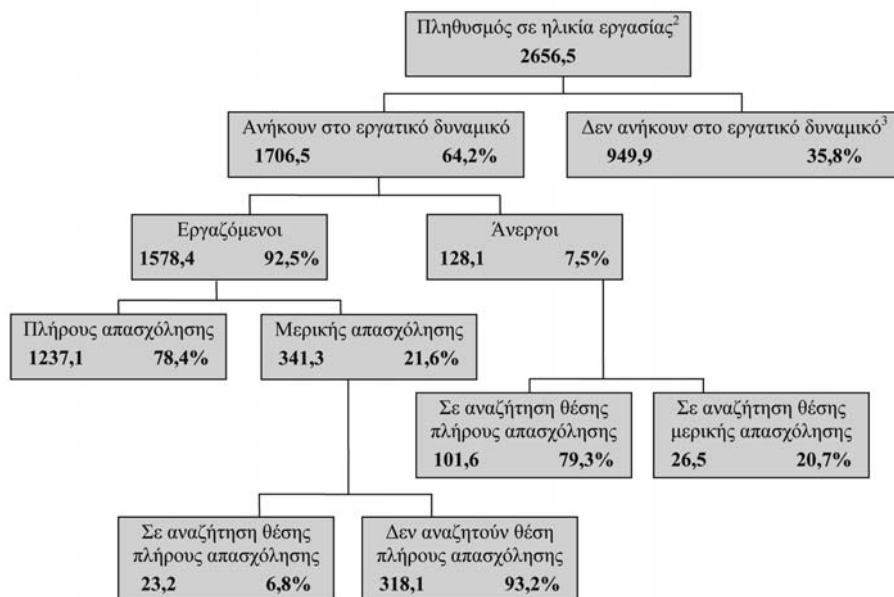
Πληθυσμός σε ηλικία εργασίας$^2$
2656,5

Ανήκουν στο εργατικό δυναμικό
1706,5 64,2%

Δεν ανήκουν στο εργατικό δυναμικό$^3$
949,9 35,8%

Εργαζόμενοι
1578,4 92,5%

Άνεργοι
128,1 7,5%

Πλήρους απασχόλησης
1237,1 78,4%

Μερικής απασχόλησης
341,3 21,6%

Σε αναζήτηση θέσης πλήρους απασχόλησης
101,6 79,3%

Σε αναζήτηση θέσης μερικής απασχόλησης
26,5 20,7%

Σε αναζήτηση θέσης πλήρους απασχόλησης
23,2 6,8%

Δεν αναζητούν θέση πλήρους απασχόλησης
318,1 93,2%